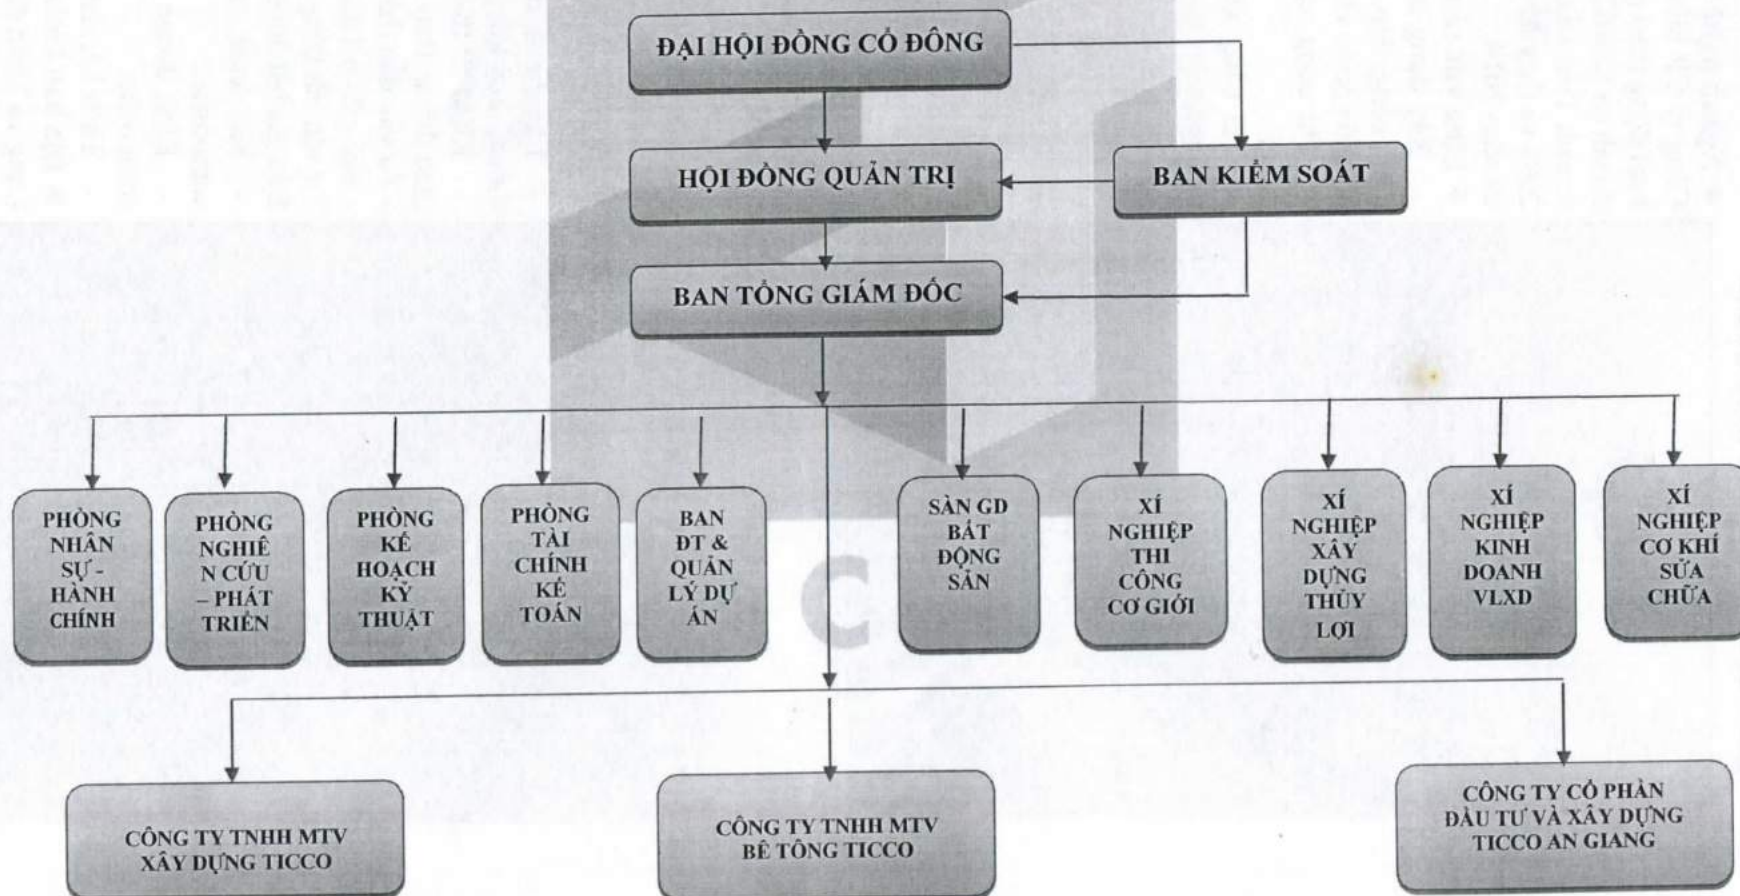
ĐẠI HỘI ĐỒNG CỔ ĐÔNG

HỘI ĐỒNG QUẢN TRỊ

BAN KIỂM SOÁT

BAN TỔNG GIÁM ĐỐC

PHÒNG NHÂN SỰ - HÀNH CHÍNH

PHÒNG NGHIÊN CỨU – PHÁT TRIỂN

PHÒNG KẾ HOẠCH KỸ THUẬT

PHÒNG TÀI CHÍNH KẾ TOÁN

BAN ĐT & QUẢN LÝ DỰ ÁN

SÀN GD BẤT ĐỘNG SẢN

XÍ NGHIỆP THI CÔNG CƠ GIỚI

XÍ NGHIỆP XÂY DỰNG THỦY LỢI

XÍ NGHIỆP KINH DOANH VLXD

XÍ NGHIỆP CƠ KHÍ SỬA CHỮA

CÔNG TY TNHH MTV XÂY DỰNG TICCO

CÔNG TY TNHH MTV BÊ TÔNG TICCO

CÔNG TY CỔ PHẦN ĐẦU TƯ VÀ XÂY DỰNG TICCO AN GIANG